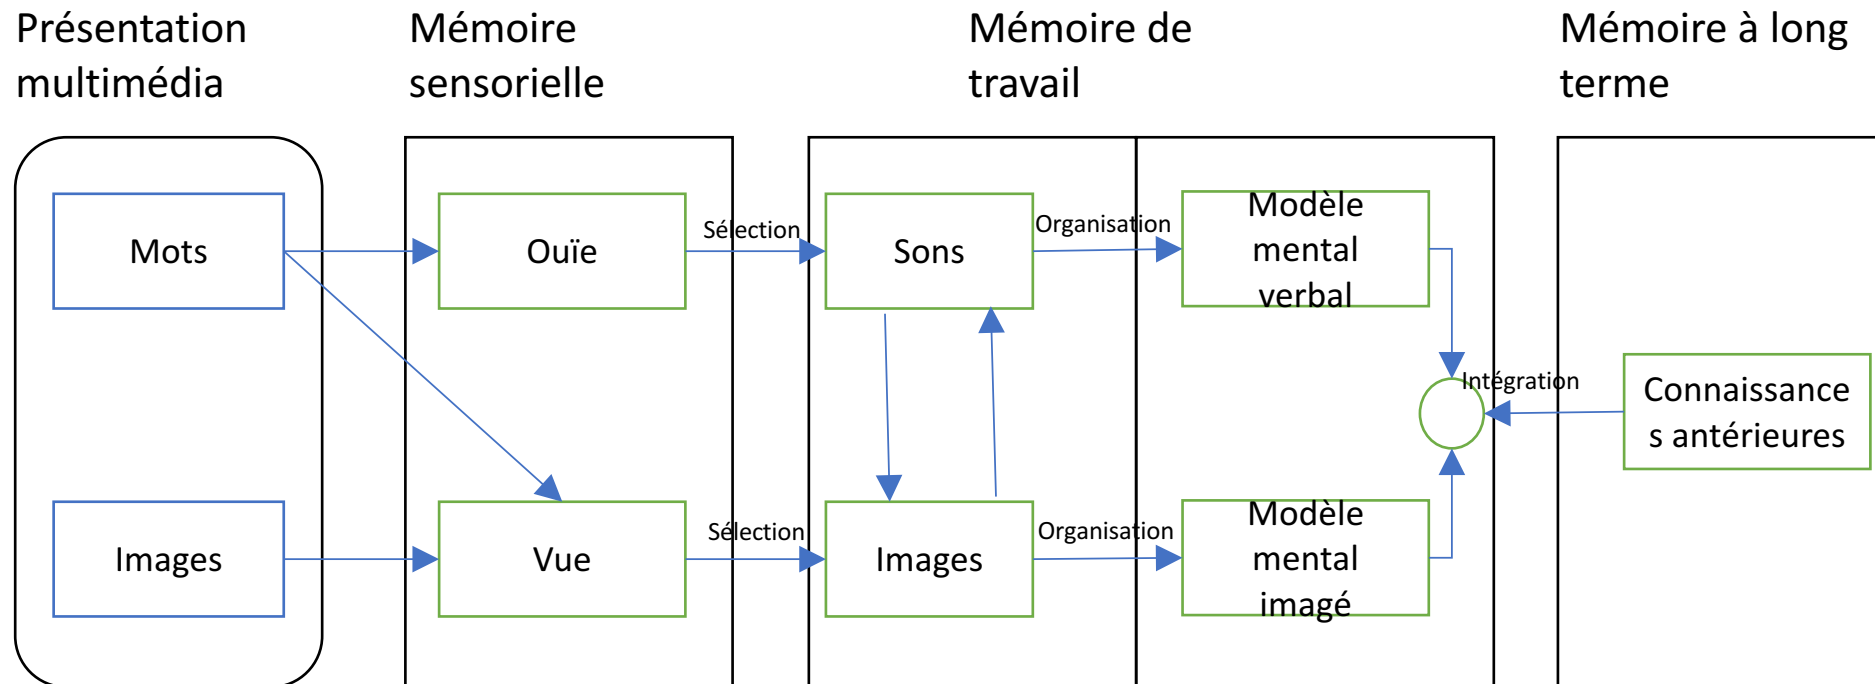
Présentation multimédia

Mémoire sensorielle

Mémoire de travail

Mémoire à long terme

Mots

Images

Ouïe

Vue

Sélection

Sélection

Sons

Images

Organisation

Organisation

Modèle mental verbal

Modèle mental imagé

Intégration

Connaissance s antérieures